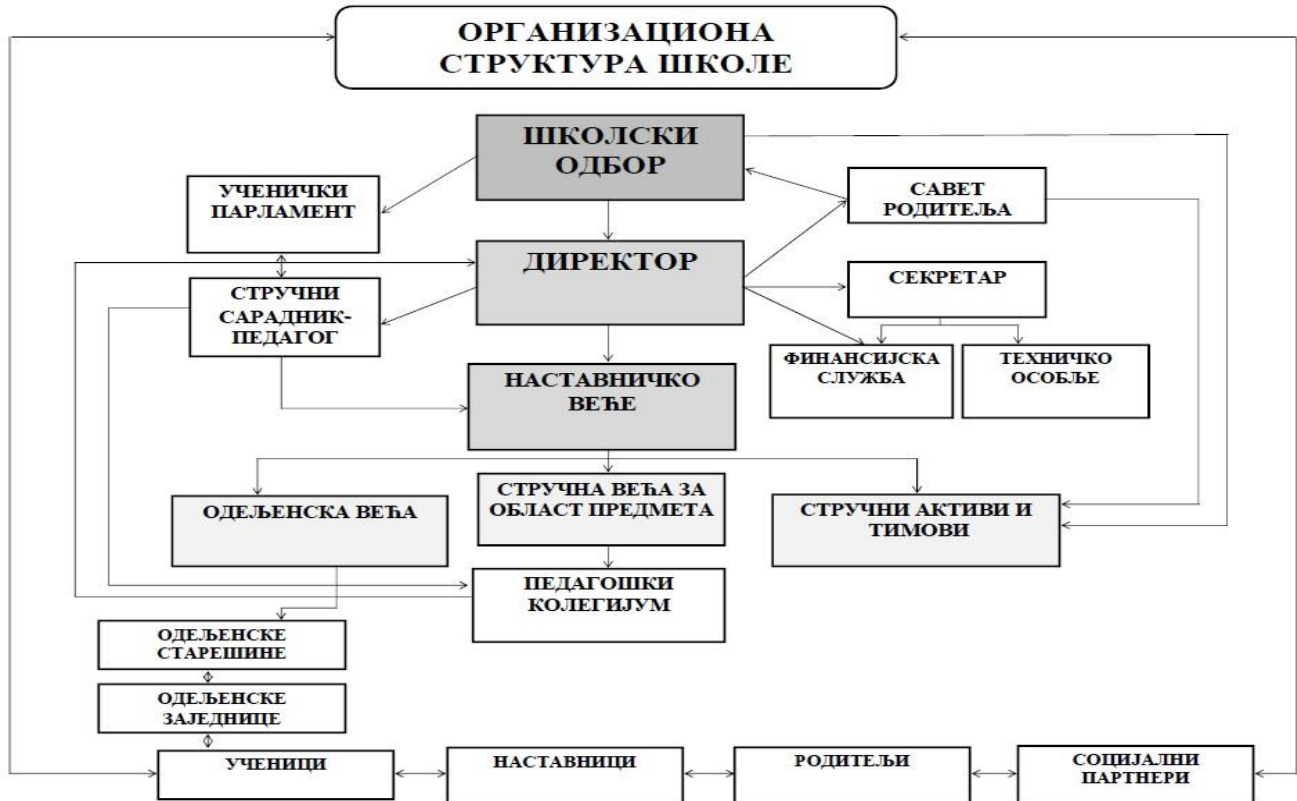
ОРГАНИЗАЦИОНА СТРУКТУРА ШКОЛЕ

ШКОЛСКИ ОДБОР

УЧЕНИЧКИ ПАРЛАМЕНТ

САВЕТ РОДИТЕЉА

ДИРЕКТОР

СЕКРЕТАР

СТРУЧНИ САРАДНИК-ПЕДАГОГ

ФИНАНСИЈСКА СЛУЖБА

ТЕХНИЧКО ОСОБЉЕ

НАСТАВНИЧКО ВЕЋЕ

ОДЕЉЕНСКА ВЕЋА

СТРУЧНА ВЕЋА ЗА ОБЛАСТ ПРЕДМЕТА

СТРУЧНИ АКТИВИ И ТИМОВИ

ПЕДАГОШКИ КОЛЕГИЈУМ

ОДЕЉЕНСКЕ СТАРЕШИНЕ

ОДЕЉЕНСКЕ ЗАЈЕДНИЦЕ

УЧЕНИЦИ

НАСТАВНИЦИ

РОДИТЕЉИ

СОЦИЈАЛНИ ПАРТНЕРИ